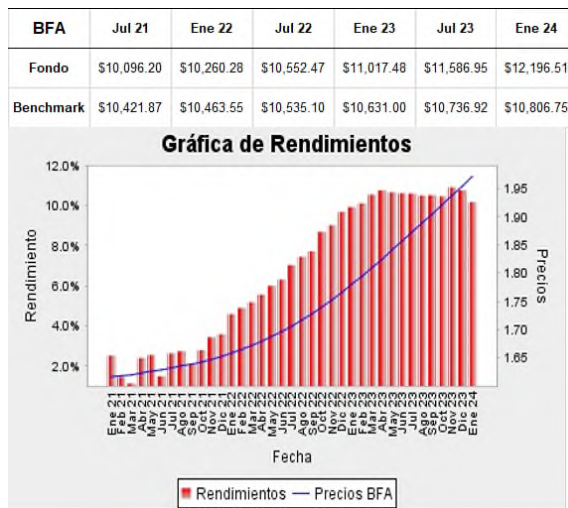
| BFA | Jul 21 | Ene 22 | Jul 22 | Ene 23 | Jul 23 | Ene 24 |
|---|---|---|---|---|---|---|
| Fondo | \$10,096.20 | \$10,260.28 | \$10,552.47 | \$11,017.48 | \$11,586.95 | \$12,196.51 |
| Benchmark | \$10,421.87 | \$10,463.55 | \$10,535.10 | \$10,631.00 | \$10,736.92 | \$10,806.75 |

Gráfica de Rendimientos

12.0%
10.0%
8.0%
6.0%
4.0%
2.0%

Rendimiento

1.95
1.90
1.85
1.80
1.75
1.70
1.65

Precios

Ene 21 Feb 21 Mar 21 Abr 21 May 21 Jun 21 Jul 21 Ago 21 Sep 21 Oct 21 Nov 21 Dic 21 Ene 22 Feb 22 Mar 22 Abr 22 May 22 Jun 22 Jul 22 Ago 22 Sep 22 Oct 22 Nov 22 Dic 22 Ene 23 Feb 23 Mar 23 Abr 23 May 23 Jun 23 Jul 23 Ago 23 Sep 23 Oct 23 Nov 23 Dic 23 Ene 24

Fecha

Rendimientos — Precios BFA